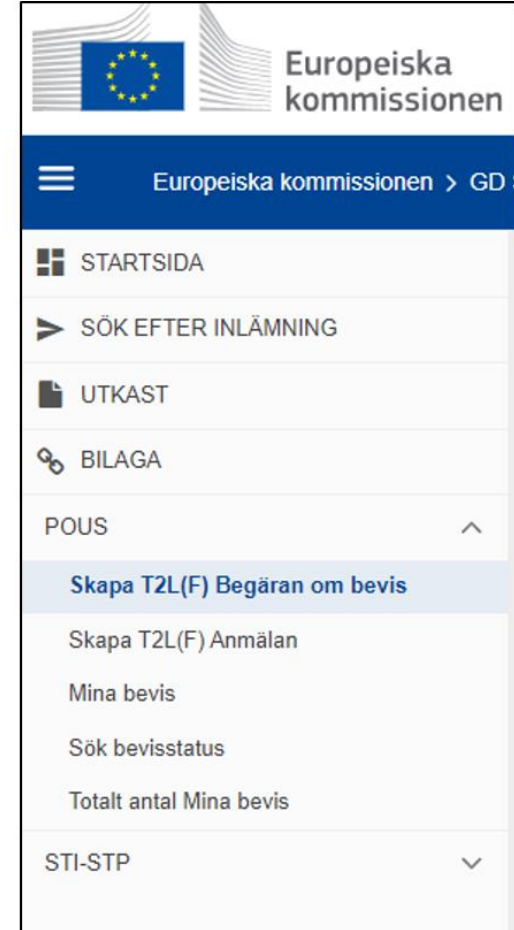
Europeiska kommissionen

Europeiska kommissionen > GD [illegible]

STARTSIDA

SÖK EFTER INLÄMNING

UTKAST

BILAGA

POUS

Skapa T2L(F) Begäran om bevis

Skapa T2L(F) Anmälan

Mina bevis

Sök bevisstatus

Totalt antal Mina bevis

STI-STP